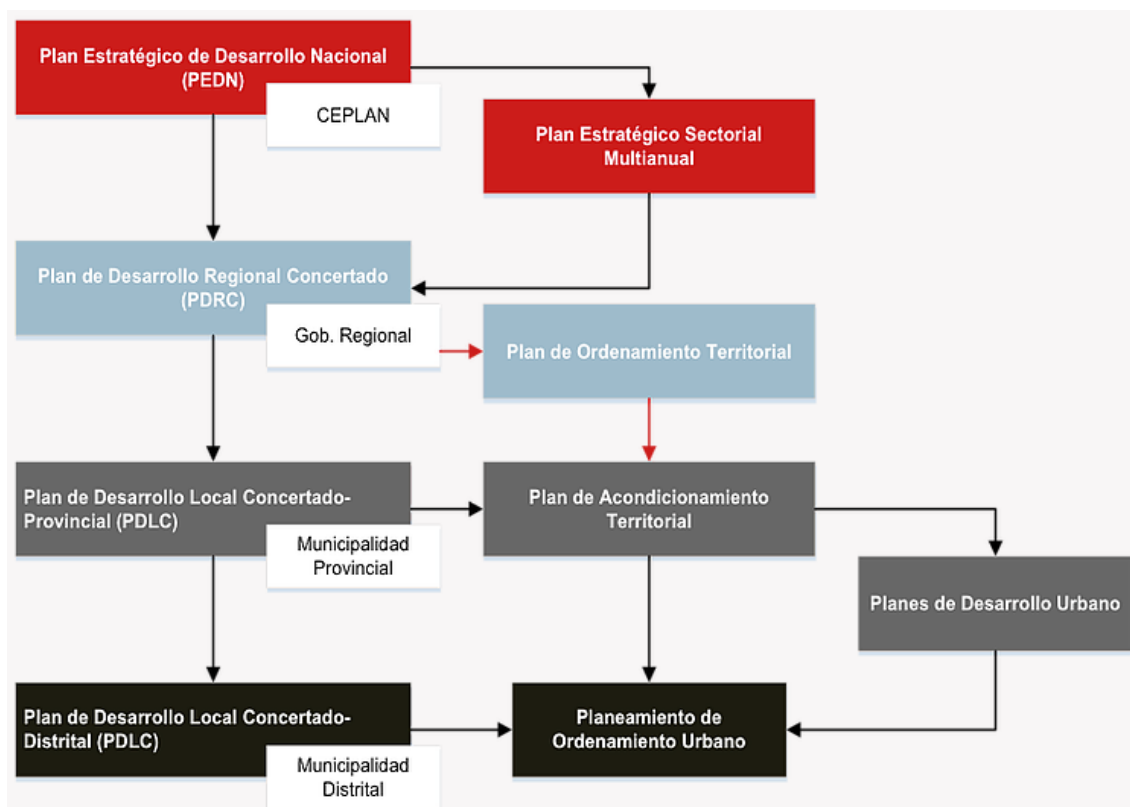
Plan Estratégico de Desarrollo Nacional (PEDN)

CEPLAN

Plan Estratégico Sectorial Multianual

Plan de Desarrollo Regional Concertado (PDRC)

Gob. Regional

Plan de Ordenamiento Territorial

Plan de Desarrollo Local Concertado-Provincial (PDLC)

Municipalidad Provincial

Plan de Acondicionamiento Territorial

Planes de Desarrollo Urbano

Plan de Desarrollo Local Concertado-Distrital (PDLC)

Municipalidad Distrital

Planeamiento de Ordenamiento Urbano